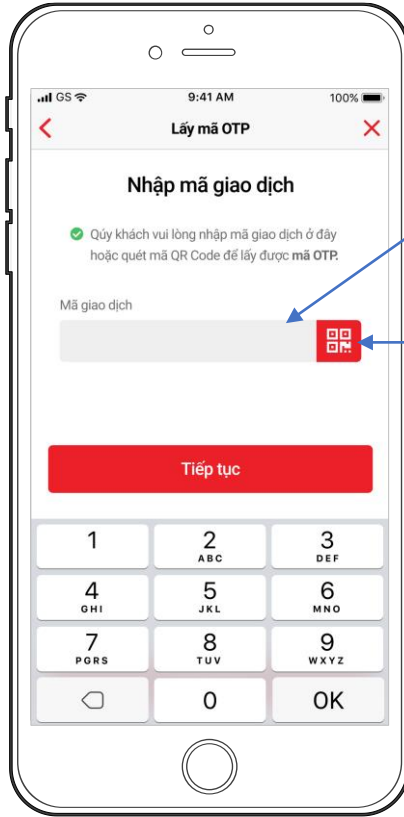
GS 9:41 AM 100%

Lấy mã OTP

Nhập mã giao dịch

Quý khách vui lòng nhập mã giao dịch ở đây hoặc quét mã QR Code để lấy được mã OTP.

Mã giao dịch

Tiếp tục

1
2 ABC
3 DEF
4 GHI
5 JKL
6 MNO
7 PQRS
8 TUV
9 WXYZ
0
OK